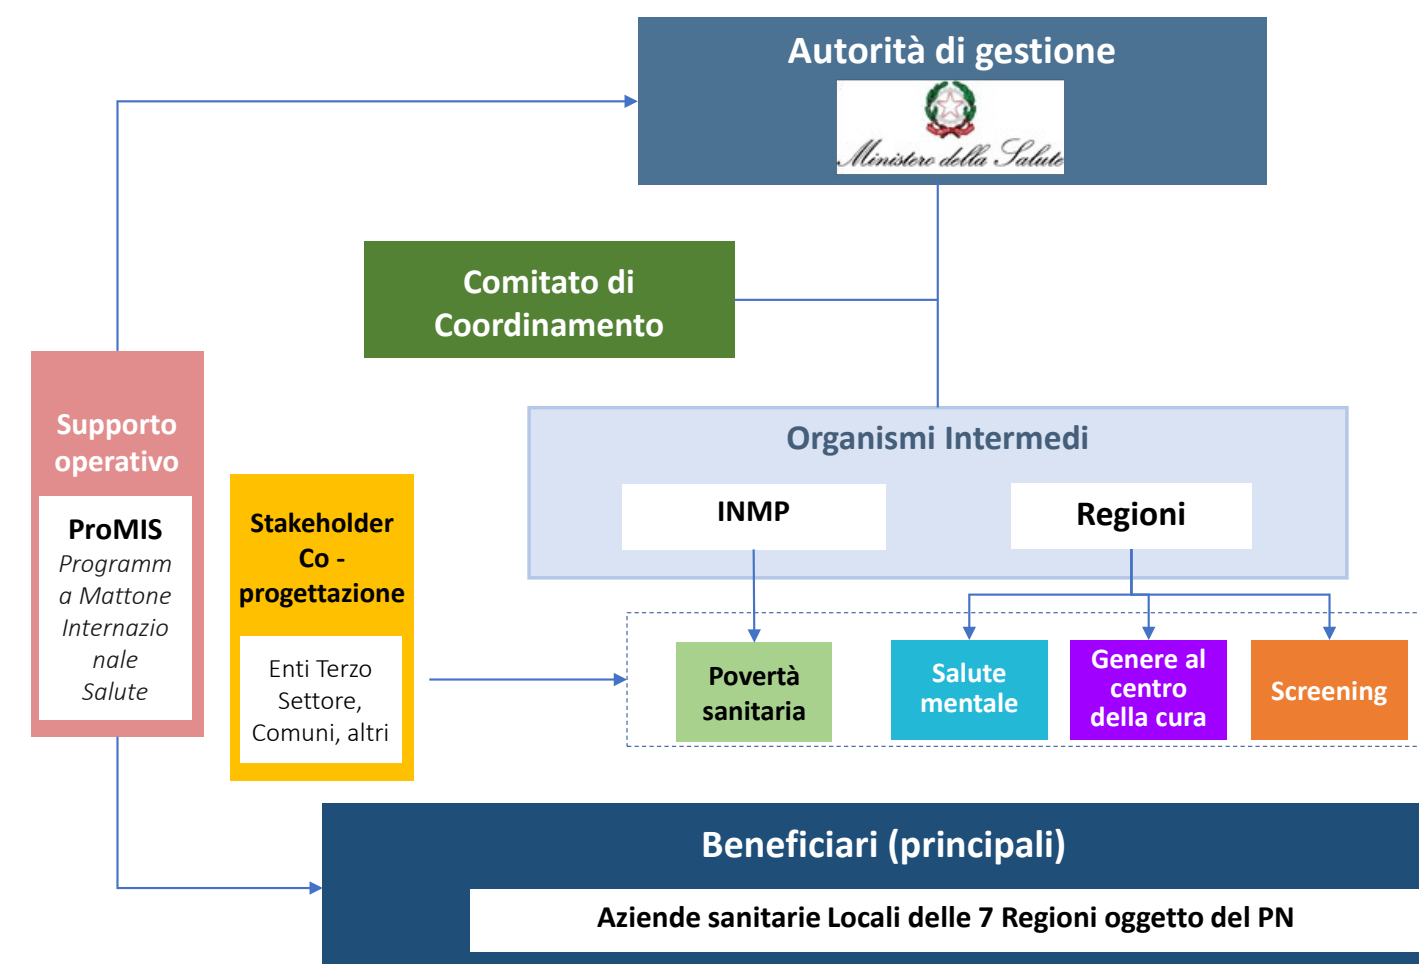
Autorità di gestione

Ministero della Salute

Comitato di Coordinamento

Supporto operativo

ProMIS

Programma Mattone Internazionale Salute

Stakeholder Co - progettazione

Enti Terzo Settore, Comuni, altri

Organismi Intermedi

INMP

Regioni

Povertà sanitaria

Salute mentale

Genere al centro della cura

Screening

Beneficiari (principali)

Aziende sanitarie Locali delle 7 Regioni oggetto del PN